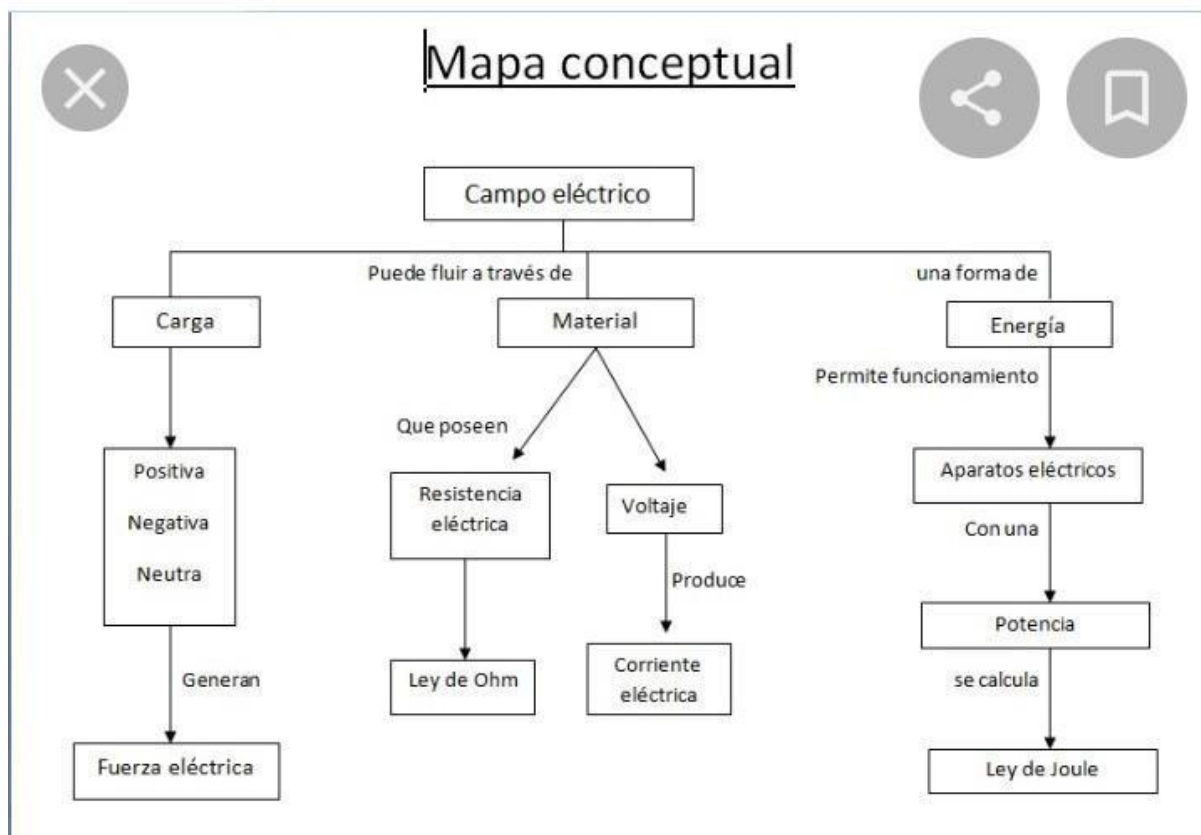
Mapa conceptual

Campo eléctrico

Puede fluir a través de

una forma de

Carga

Positiva

Negativa

Neutra

Generan

Fuerza eléctrica

Material

Que poseen

Resistencia eléctrica

Ley de Ohm

Voltaje

Produce

Corriente eléctrica

Energía

Permite funcionamiento

Aparatos eléctricos

Con una

Potencia

se calcula

Ley de Joule